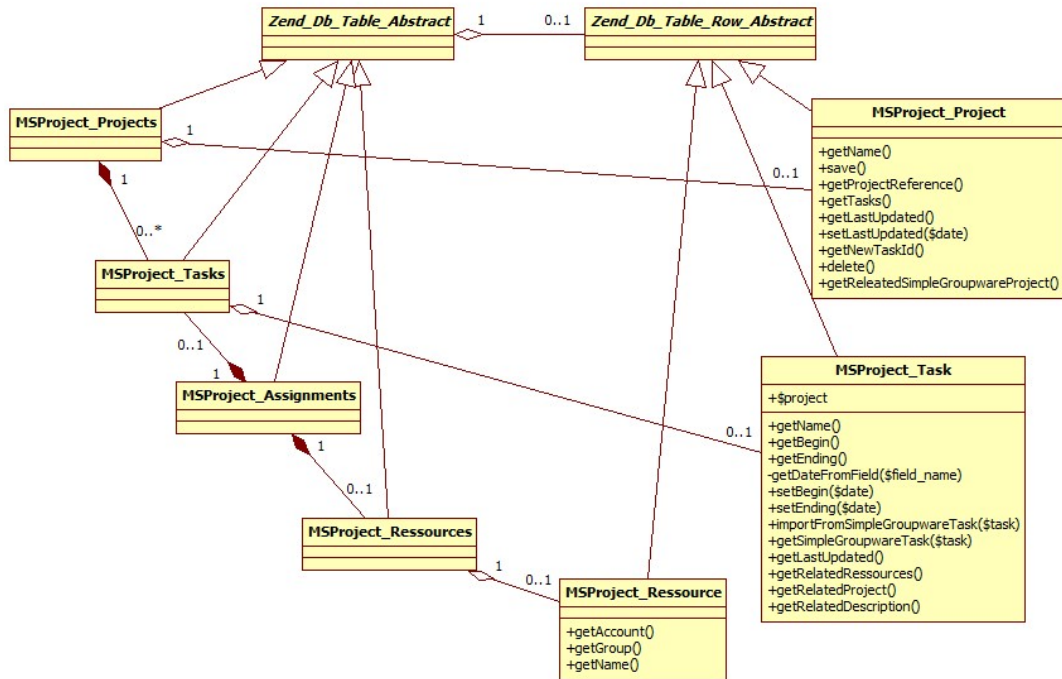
Zend_Db_Table_Abstract

1

0..1

Zend_Db_Table_Row_Abstract

MSProject_Projects

1

1

0..*

MSProject_Project

+getName()
+save()
+getProjectReference()
+getTasks()
+getLastUpdated()
+setLastUpdated($date)
+getNewTaskId()
+delete()
+getReleatedSimpleGroupwareProject()

0..1

MSProject_Tasks

1

0..1

1

MSProject_Assignments

1

0..1

MSProject_Task

+$project

+getName()
+getBegin()
+getEnding()
-getDateFromField($field_name)
+setBegin($date)
+setEnding($date)
+importFromSimpleGroupwareTask($task)
+getSimpleGroupwareTask($task)
+getLastUpdated()
+getRelatedRessources()
+getRelatedProject()
+getRelatedDescription()

0..1

MSProject_Ressources

1

0..1

MSProject_Ressource

+getAccount()
+getGroup()
+getName()